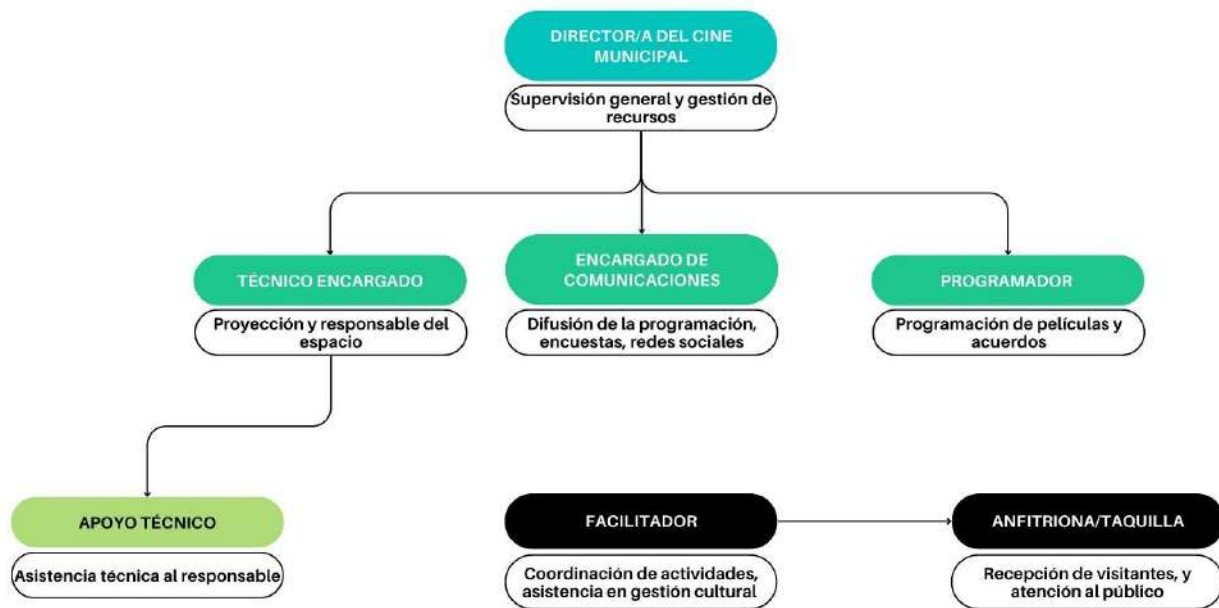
DIRECTOR/A DEL CINE MUNICIPAL

Supervisión general y gestión de recursos

TÉCNICO ENCARGADO

Proyección y responsable del espacio

ENCARGADO DE COMUNICACIONES

Difusión de la programación, encuestas, redes sociales

PROGRAMADOR

Programación de películas y acuerdos

APOYO TÉCNICO

Asistencia técnica al responsable

FACILITADOR

Coordinación de actividades, asistencia en gestión cultural

ANFITRIONA/TAQUILLA

Recepción de visitantes, y atención al público